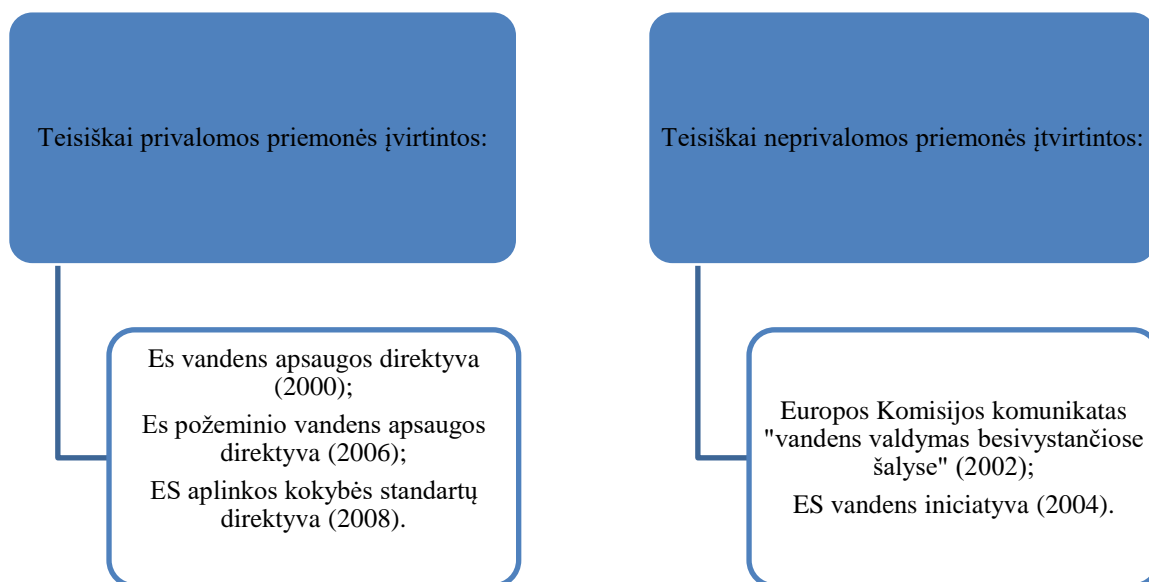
Teisiškai privalomos priemonės įvirtintos:

Es vandens apsaugos direktyva (2000);

Es požeminio vandens apsaugos direktyva (2006);

ES aplinkos kokybės standartų direktyva (2008).

Teisiškai neprivalomos priemonės įtvirtintos:

Europos Komisijos komunikatas "vandens valdymas besivystančiose šalyse" (2002);

ES vandens iniciatyva (2004).